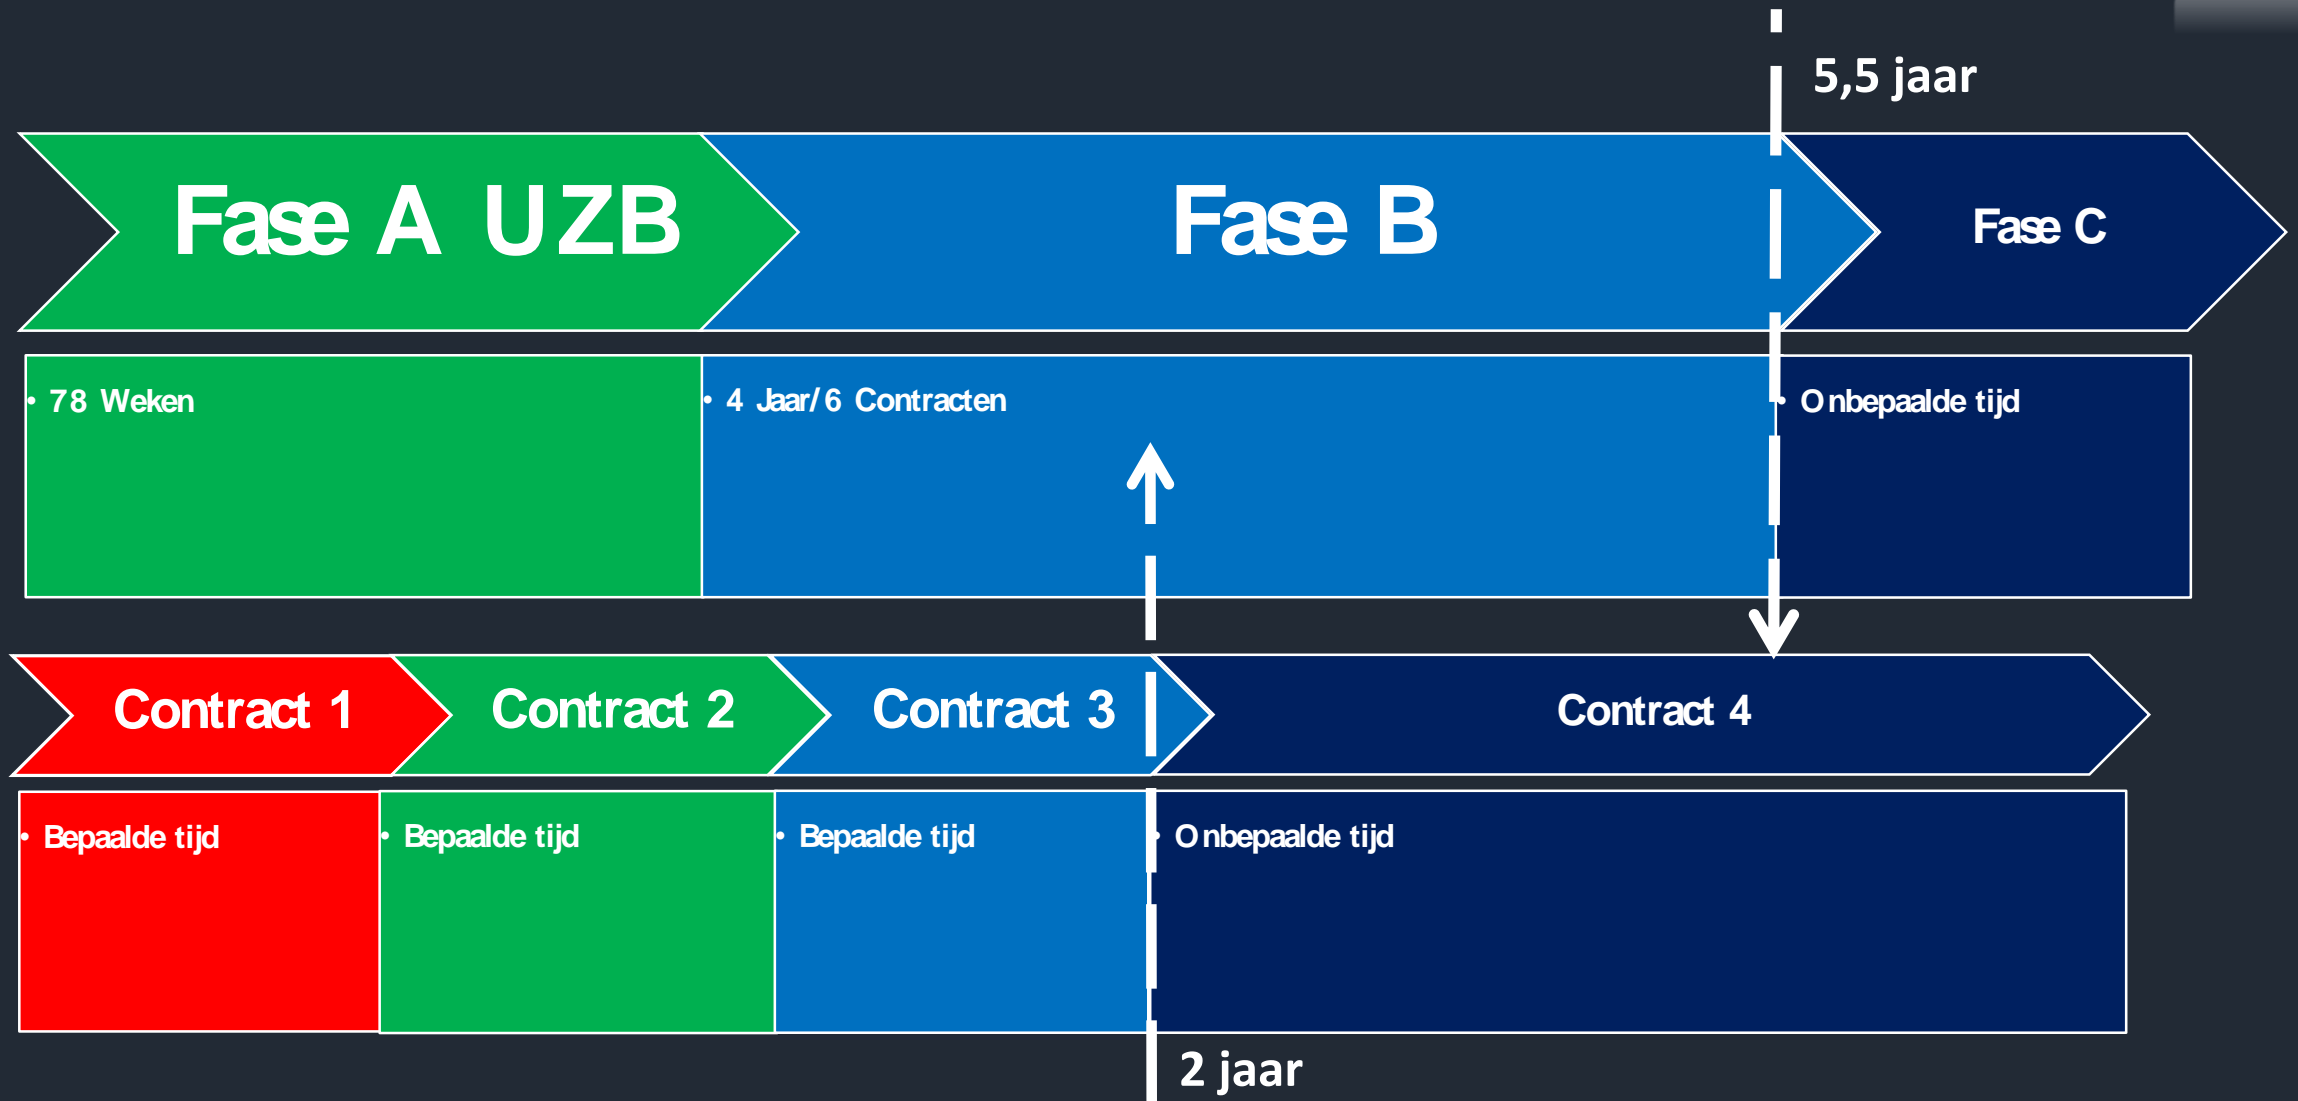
5,5 jaar

Fase A UZB

Fase B

Fase C

• 78 Weken

• 4 Jaar/6 Contracten

• Onbepaalde tijd

Contract 1

Contract 2

Contract 3

Contract 4

• Bepaalde tijd

• Bepaalde tijd

• Bepaalde tijd

• Onbepaalde tijd

2 jaar